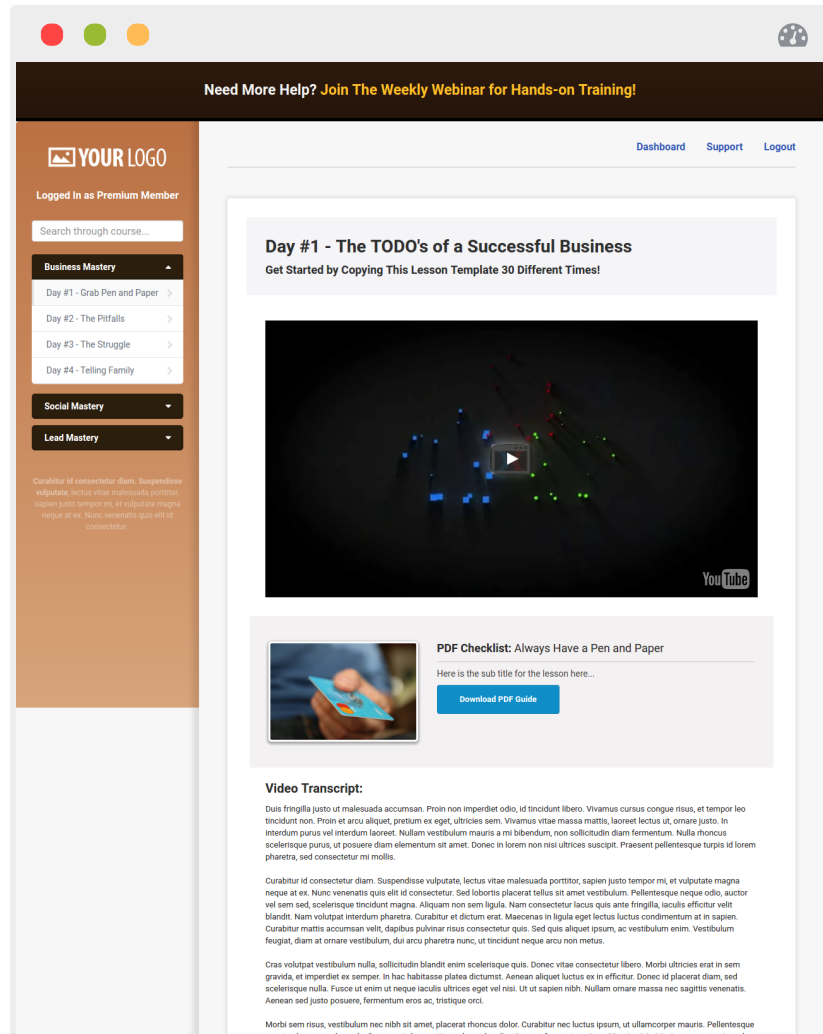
Need More Help? Join The Weekly Webinar for Hands-on Training!

YOUR LOGO

Logged In as Premium Member

Search through course...

Business Mastery

Day #1 - Grab Pen and Paper

Day #2 - The Pitfalls

Day #3 - The Struggle

Day #4 - Telling Family

Social Mastery

Lead Mastery

Curabitur id consectetur diam. Suspendisse vulputate, lectus vitae malesuada porttitor, sapien justo tempor mi, et vulputate magna neque at ex. Nunc venenatis quis elit id consectetur.

Dashboard Support Logout

Day #1 - The TODO's of a Successful Business

Get Started by Copying This Lesson Template 30 Different Times!

YouTube

PDF Checklist: Always Have a Pen and Paper

Here is the sub title for the lesson here...

Download PDF Guide

Video Transcript:

Duis fringilla justo ut malesuada accumsan. Proin non imperdiet odio, id tincidunt libero. Vivamus cursus congue risus, et tempor leo tincidunt non. Proin et arcu aliquet, pretium ex eget, ultricies sem. Vivamus vitae massa mattis, laoreet lectus ut, ornare justo. In interdum purus vel interdum laoreet. Nullam vestibulum mauris a mi bibendum, non sollicitudin diam fermentum. Nulla rhoncus scelerisque purus, ut posuere diam elementum sit amet. Donec in lorem non nisi ultrices suscipit. Praesent pellentesque turpis id lorem pharetra, sed consectetur mi mollis.

Curabitur id consectetur diam. Suspendisse vulputate, lectus vitae malesuada porttitor, sapien justo tempor mi, et vulputate magna neque at ex. Nunc venenatis quis elit id consectetur. Sed lobortis placerat tellus sit amet vestibulum. Pellentesque neque odio, auctor vel sem sed, scelerisque tincidunt magna. Aliquam non sem ligula. Nam consectetur lacus quis ante fringilla, iaculis efficitur velit blandit. Nam volutpat interdum pharetra. Curabitur et dictum erat. Maecenas in ligula eget lectus luctus condimentum at in sapien. Curabitur mattis accumsan velit, dapibus pulvinar risus consectetur quis. Sed quis aliquet ipsum, ac vestibulum enim. Vestibulum feugiat, diam at ornare vestibulum, dui arcu pharetra nunc, ut tincidunt neque arcu non metus.

Cras volutpat vestibulum nulla, sollicitudin blandit enim scelerisque quis. Donec vitae consectetur libero. Morbi ultricies erat in sem gravida, et imperdiet ex semper. In hac habitasse platea dictumst. Aenean aliquet luctus ex in efficitur. Donec id placerat diam, sed scelerisque nulla. Fusce ut enim ut neque iaculis ultrices eget vel nisi. Ut ut sapien nibh. Nullam ornare massa nec sagittis venenatis. Aenean sed justo posuere, fermentum eros ac, tristique orci.

Morbi sem risus, vestibulum nec nibh sit amet, placerat rhoncus dolor. Curabitur nec luctus ipsum, ut ullamcorper mauris. Pellentesque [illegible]